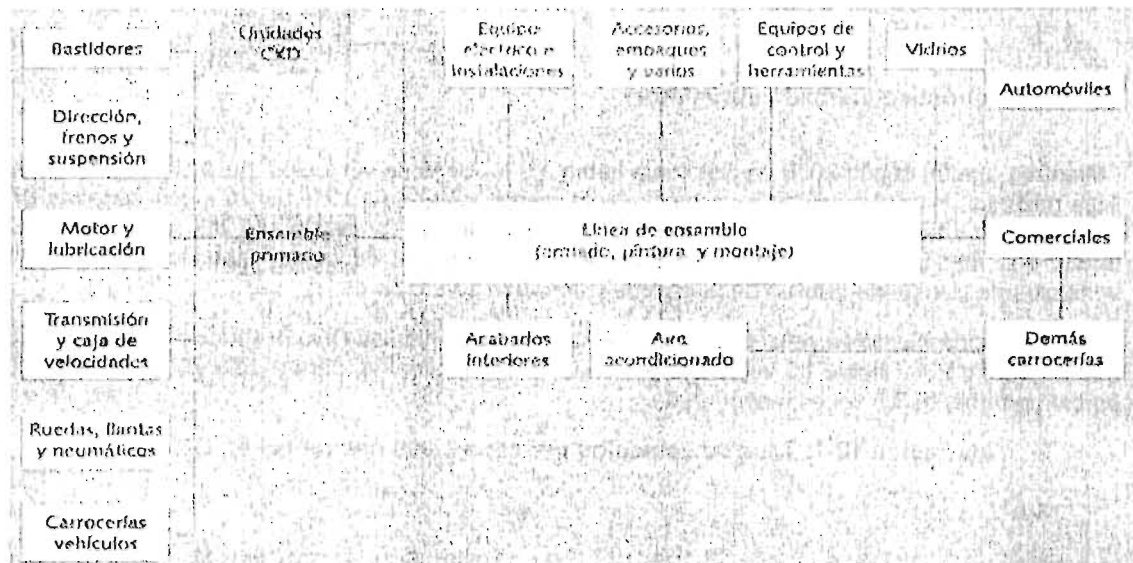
Bastidores

Dirección, frenos y suspensión

Motor y lubricación

Transmisión y caja de velocidades

Ruedas, llantas y neumáticos

Carrocerías vehículos

Unidades (CKD)

Ensamble primario

Equipo eléctrico e instalaciones

Accesorios, empaques y varios

Equipos de control y herramientas

Vidrios

Línea de ensamble (armado, pintura y montaje)

Acabados interiores

Aire acondicionado

Automóviles

Comerciales

Demás carrocerías